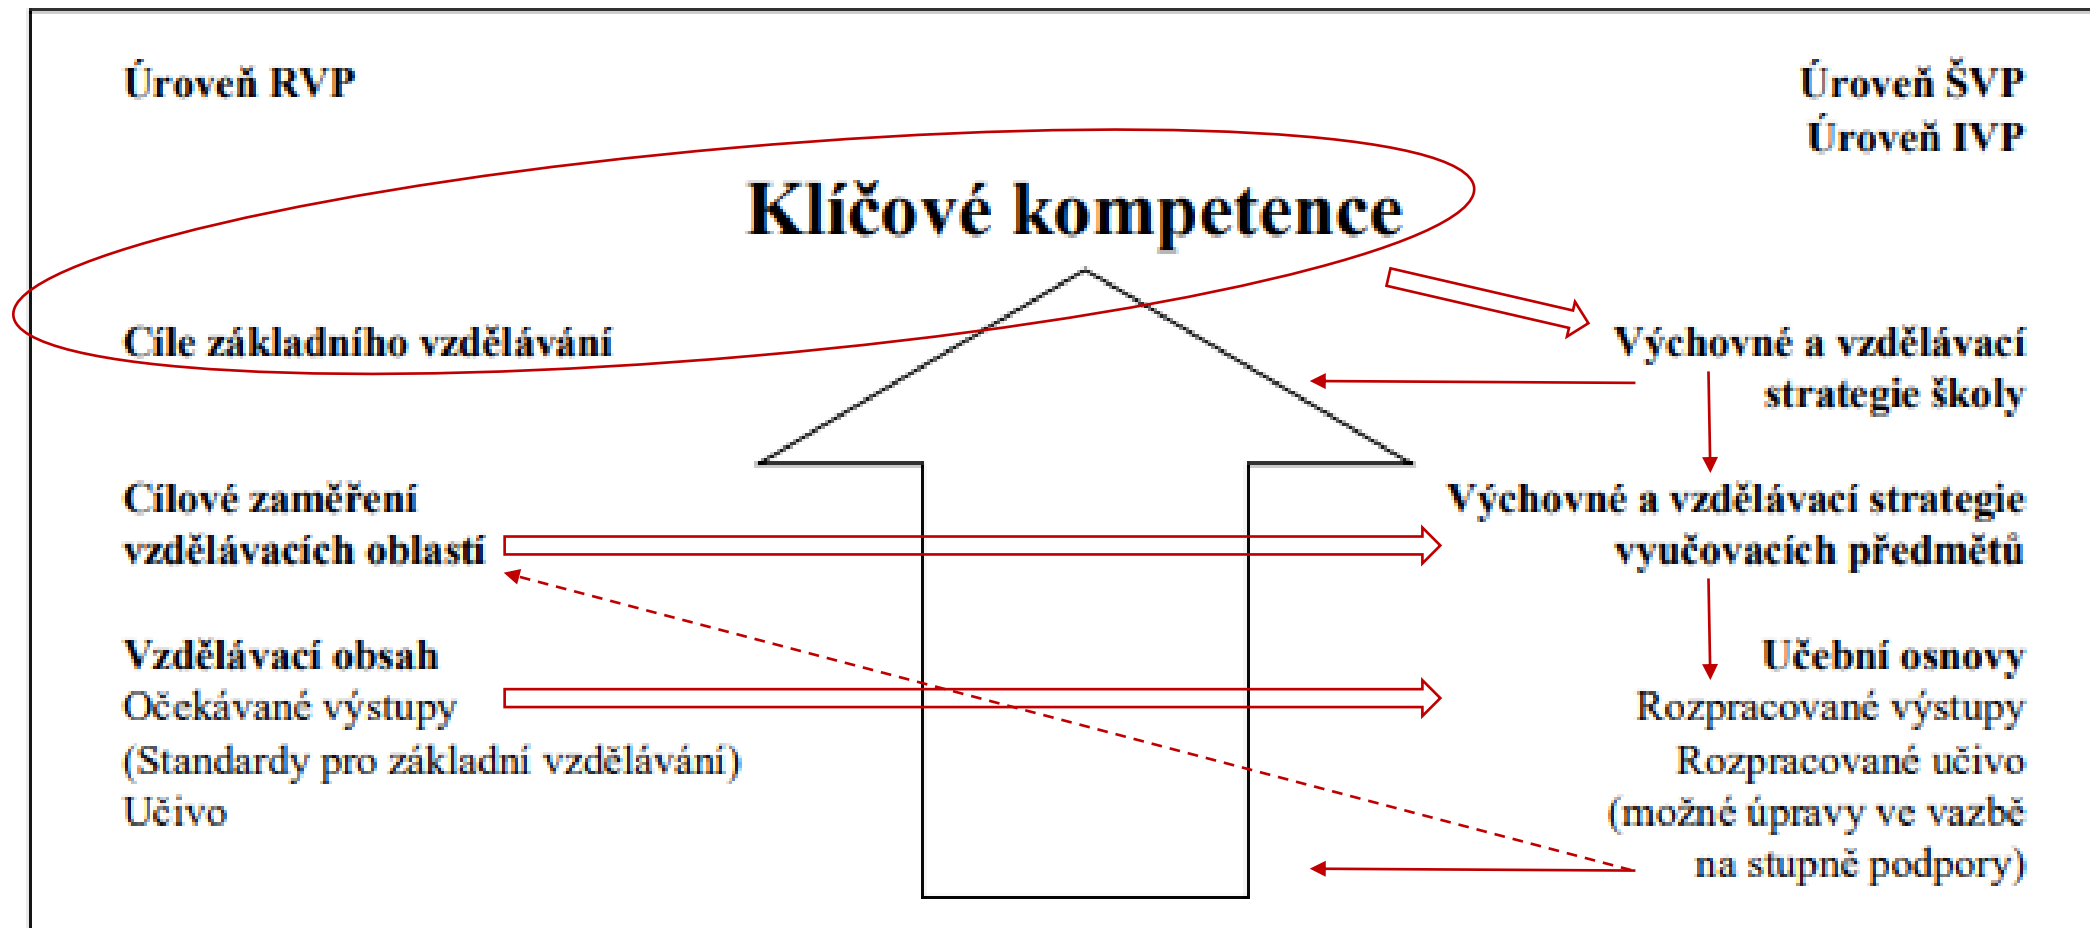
Úroveň RVP

Úroveň ŠVP
Úroveň IVP

Klíčové kompetence

Cíle základního vzdělávání

Výchovné a vzdělávací strategie školy

Cílové zaměření vzdělávacích oblastí

Výchovné a vzdělávací strategie vyučovacích předmětů

Vzdělávací obsah
Očekávané výstupy
(Standardy pro základní vzdělávání)
Učivo

Učební osnovy
Rozpracované výstupy
Rozpracované učivo
(možné úpravy ve vazbě na stupně podpory)